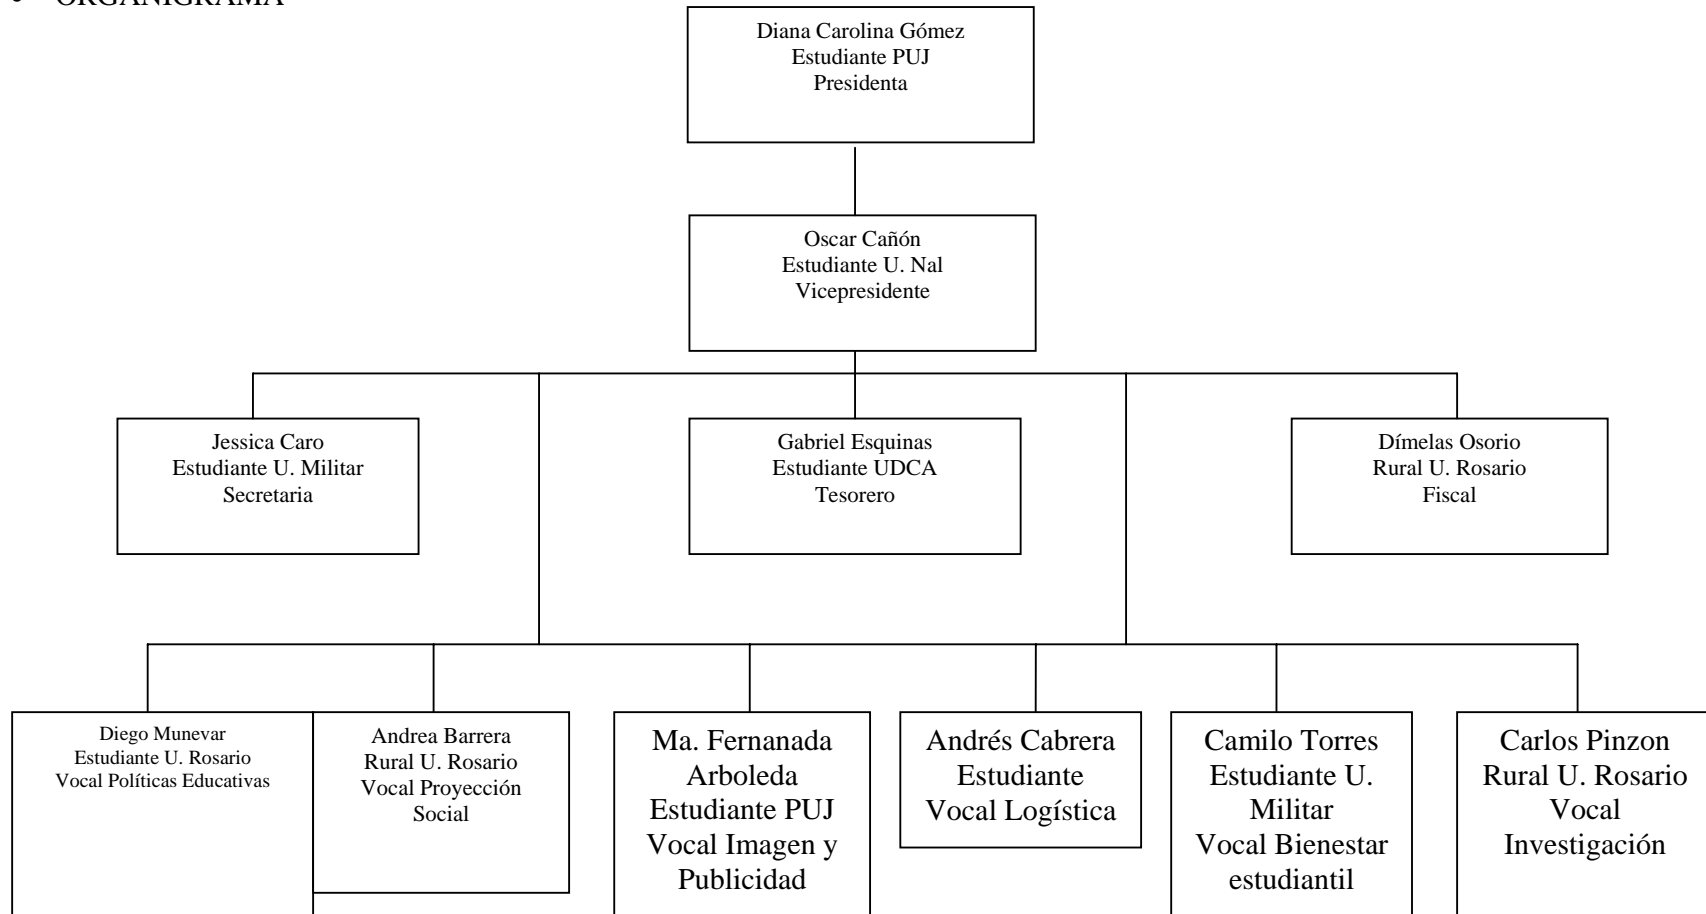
• ORGANIGRAMA

Diana Carolina Gómez
Estudiante PUJ
Presidenta

Oscar Cañón
Estudiante U. Nal
Vicepresidente

Jessica Caro
Estudiante U. Militar
Secretaria

Gabriel Esquinas
Estudiante UDCA
Tesorero

Dímelas Osorio
Rural U. Rosario
Fiscal

Diego Munevar
Estudiante U. Rosario
Vocal Políticas Educativas

Andrea Barrera
Rural U. Rosario
Vocal Proyección Social

Ma. Fernanada Arboleda
Estudiante PUJ
Vocal Imagen y Publicidad

Andrés Cabrera
Estudiante
Vocal Logística

Camilo Torres
Estudiante U. Militar
Vocal Bienestar estudiantil

Carlos Pinzon
Rural U. Rosario
Vocal Investigación